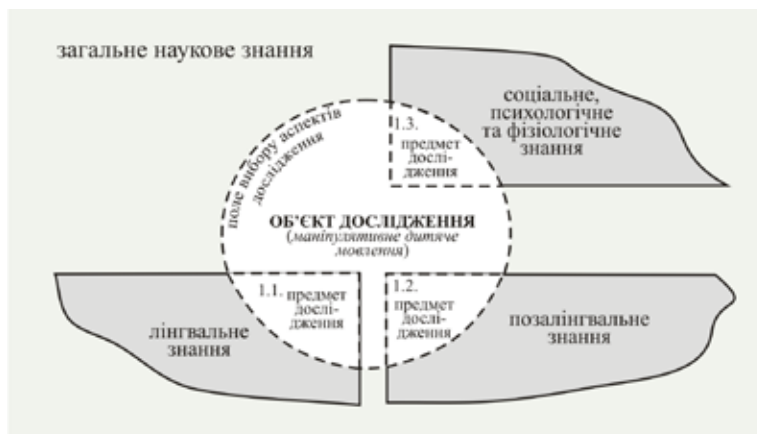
загальне наукове знання

соціальне, психологічне та фізіологічне знання

поле вибору аспектів дослідження

1.3. предмет дослі-дження

ОБ'ЄКТ ДОСЛІДЖЕННЯ (маніпулятивне дитяче мовлення)

1.1. предмет дослі-дження

1.2. предмет дослі-дження

лінгвальне знання

позалінгвальне знання